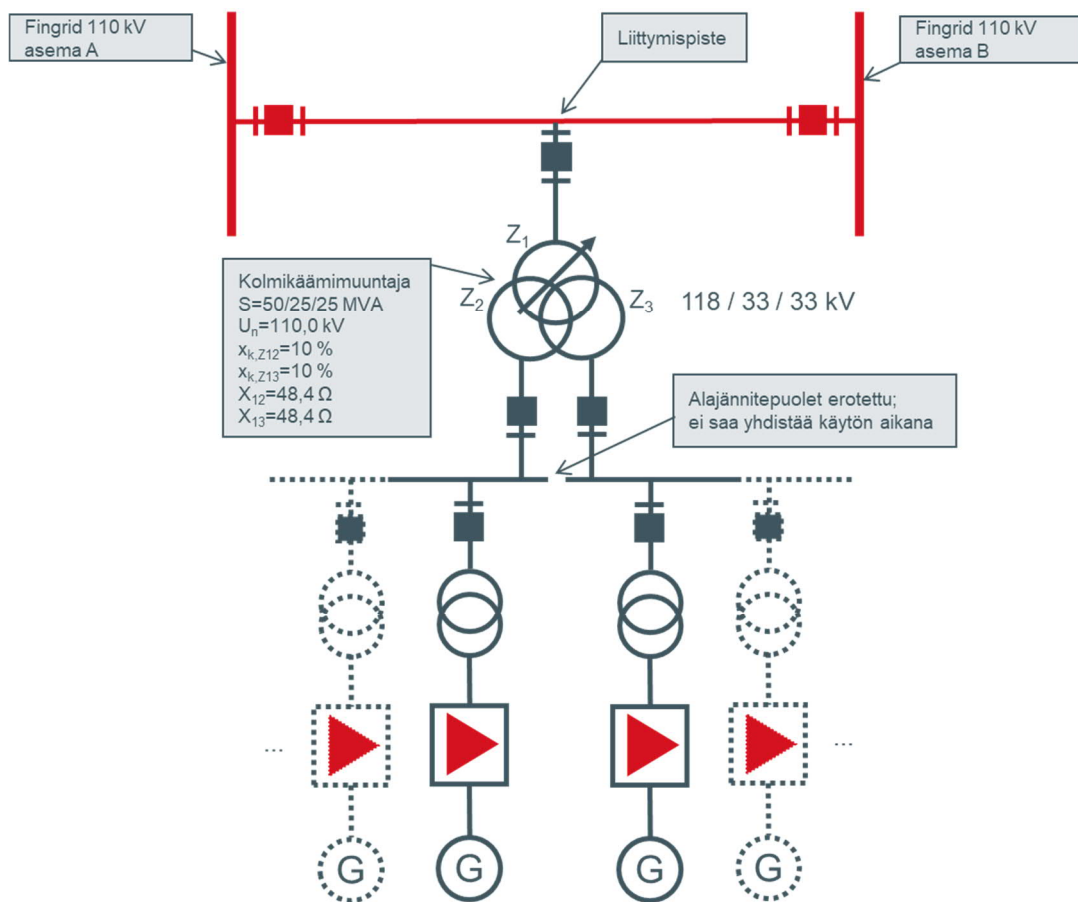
Fingrid 110 kV asema A

Liittymispiste

Fingrid 110 kV asema B

$Z_1$

Kolmikäämimuuntaja
S=50/25/25 MVA
$U_n$=110,0 kV
$x_{k,Z12}$=10 %
$x_{k,Z13}$=10 %
$X_{12}$=48,4 Ω
$X_{13}$=48,4 Ω

$Z_2$

$Z_3$

118 / 33 / 33 kV

Alajännitepuolet erotettu; ei saa yhdistää käytön aikana

...

...

G

G

G

G